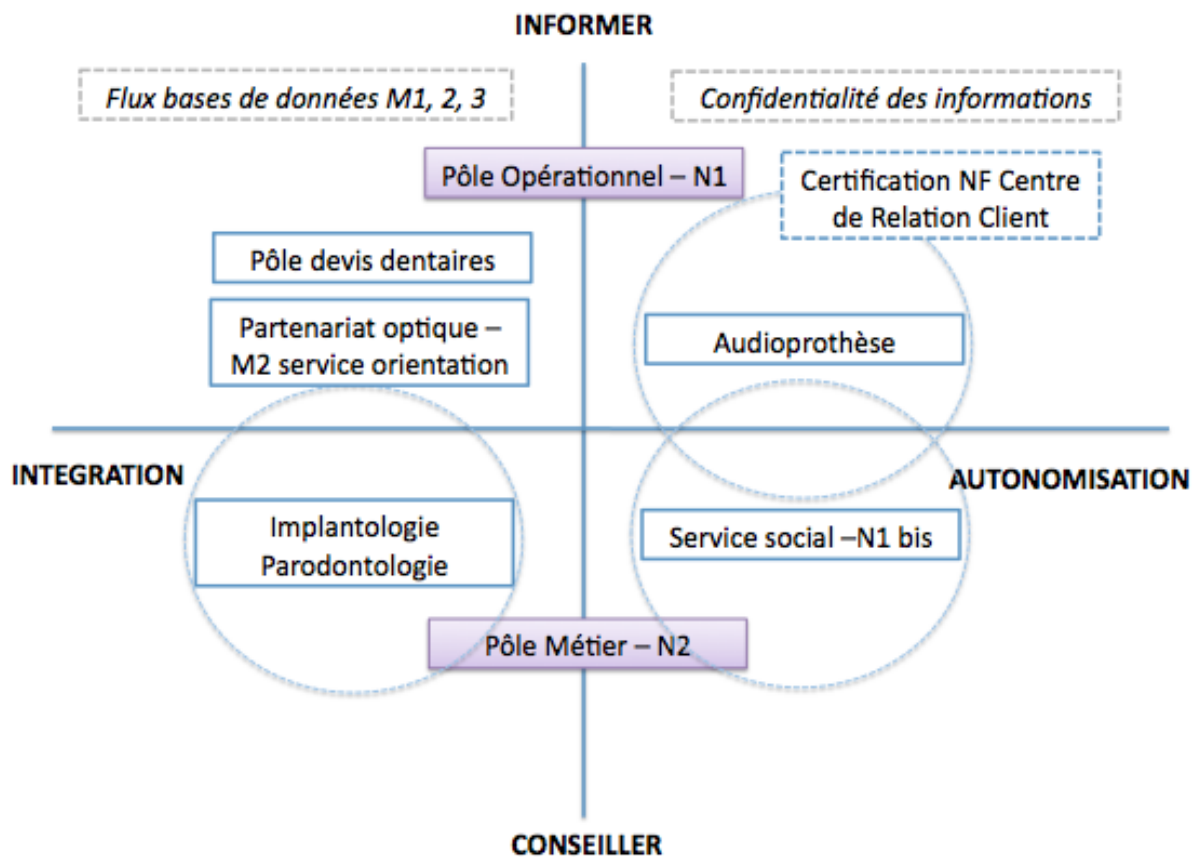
INFORMER

Flux bases de données M1, 2, 3

Confidentialité des informations

Pôle Opérationnel – N1

Certification NF Centre de Relation Client

Pôle devis dentaires

Partenariat optique – M2 service orientation

Audioprothèse

INTEGRATION

AUTONOMISATION

Implantologie Parodontologie

Service social –N1 bis

Pôle Métier – N2

CONSEILLER